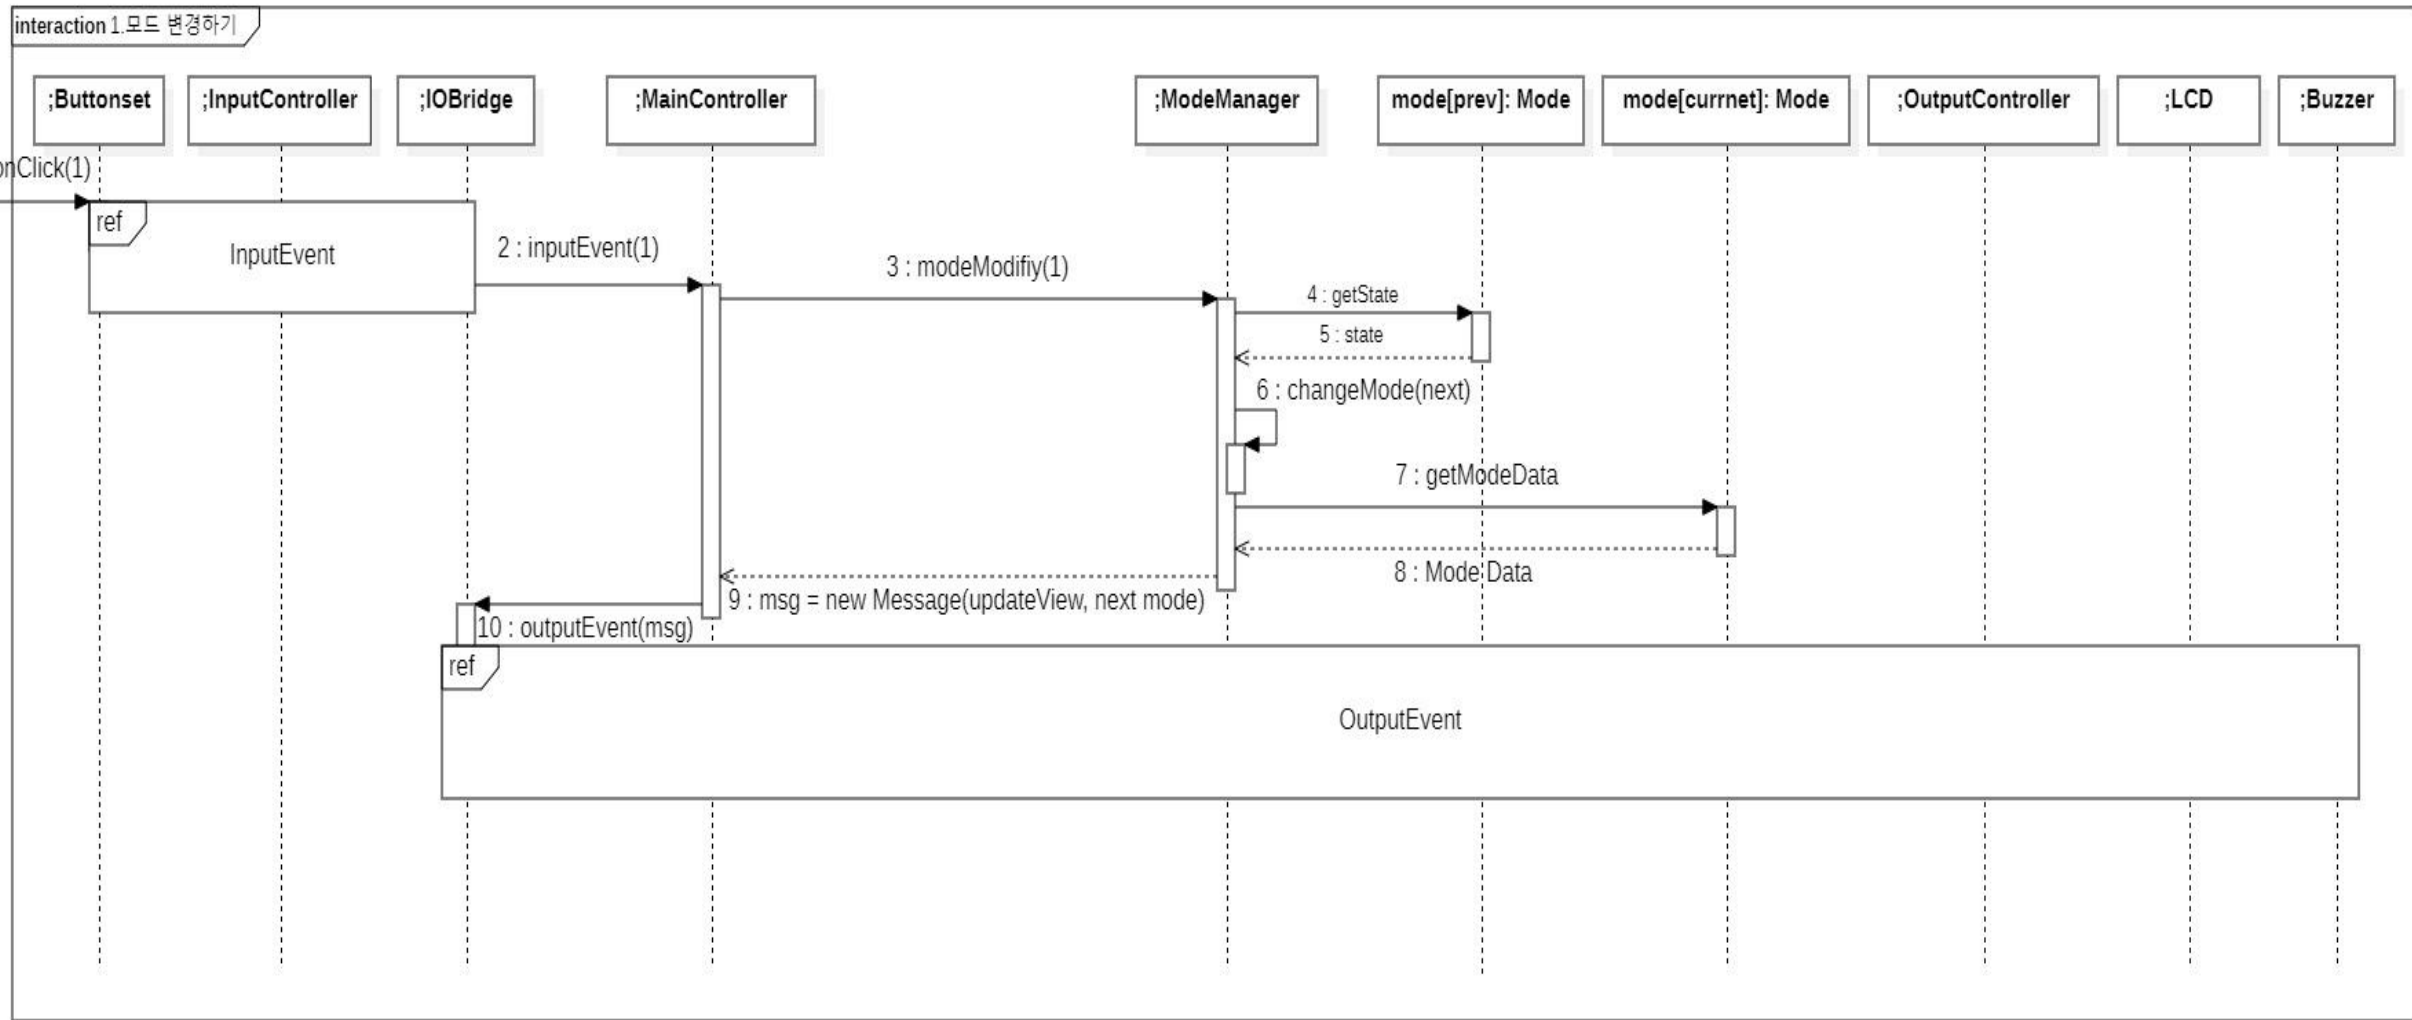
interaction 1.모드 변경하기

;Buttonset

;InputController

;IOBridge

;MainController

;ModeManager

mode[prev]: Mode

mode[currnet]: Mode

;OutputController

;LCD

;Buzzer

nClick(1)

ref

InputEvent

2 : inputEvent(1)

3 : modeModifiy(1)

4 : getState

5 : state

6 : changeMode(next)

7 : getModeData

8 : Mode Data

9 : msg = new Message(updateView, next mode)

10 : outputEvent(msg)

ref

OutputEvent